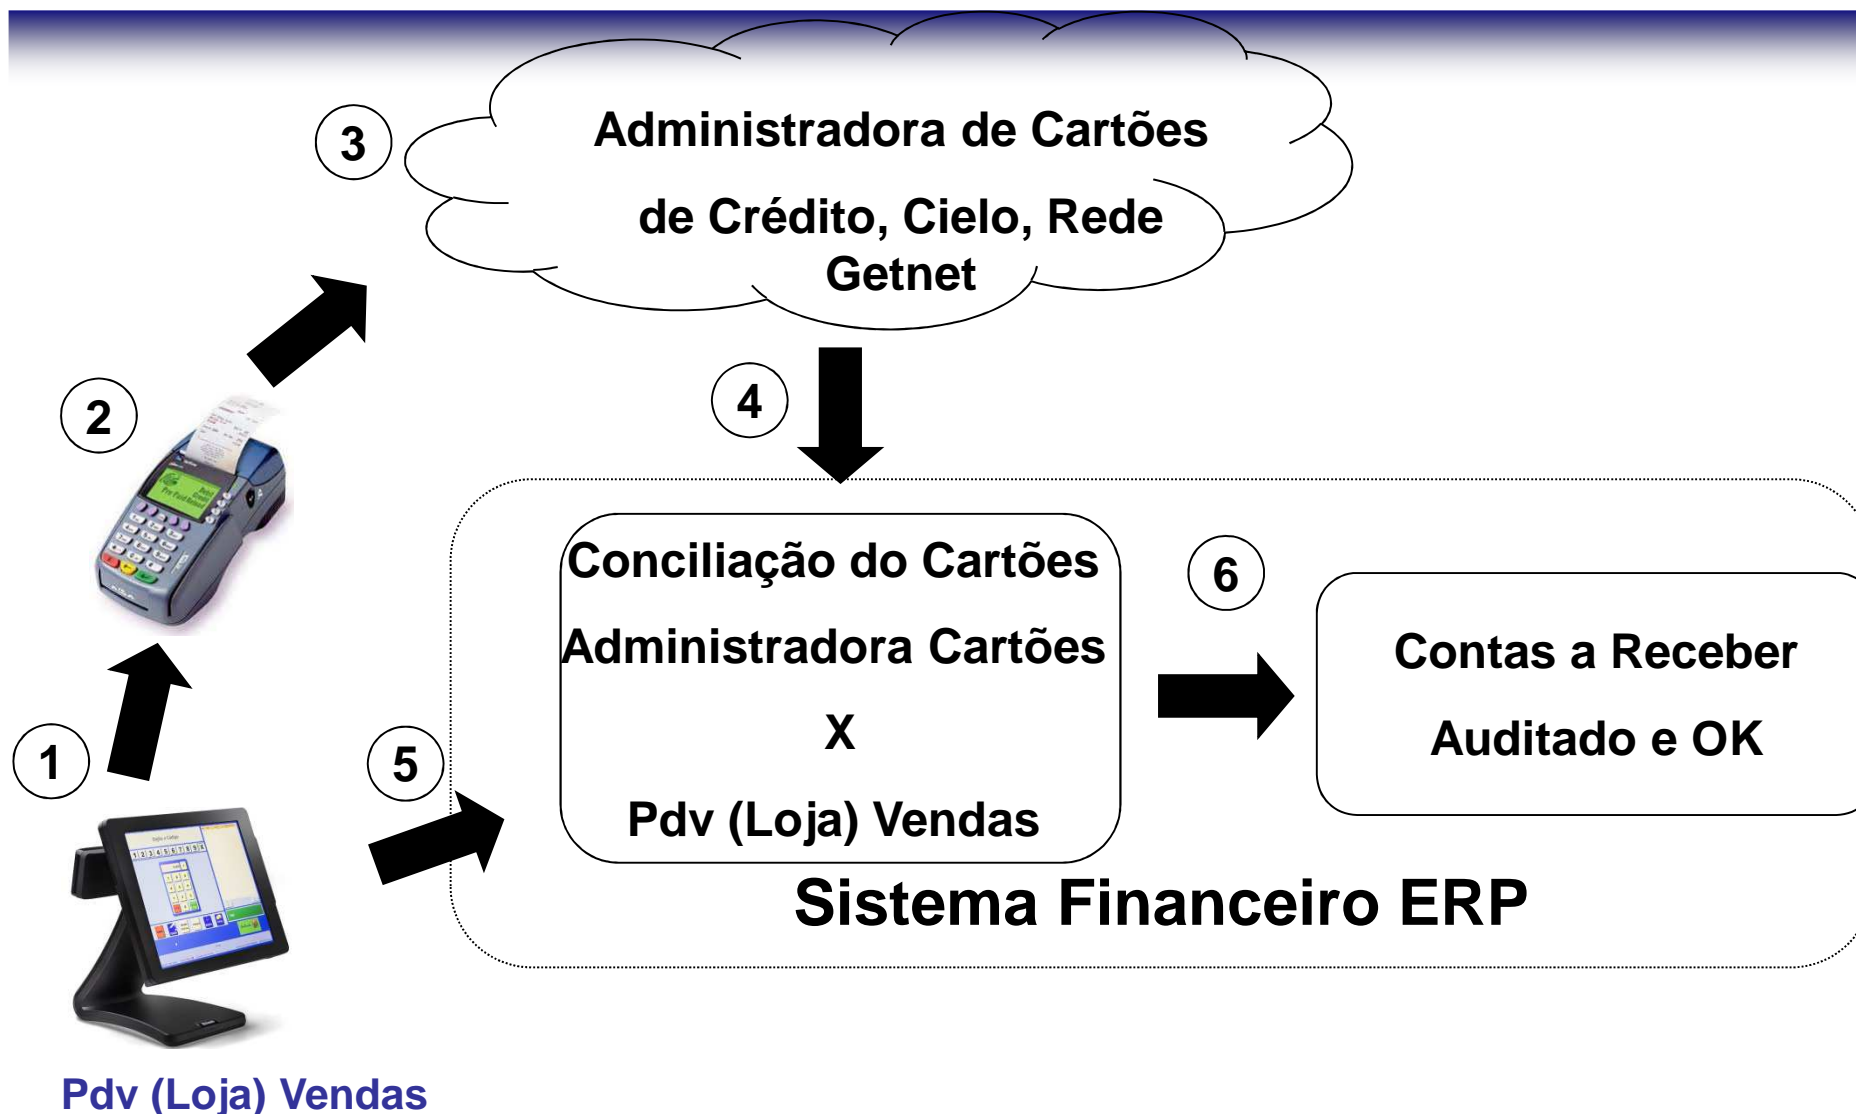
3

Administradora de Cartões

de Crédito, Cielo, Rede Getnet

2

4

Conciliação do Cartões

Administradora Cartões

X

Pdv (Loja) Vendas

6

Contas a Receber

Auditado e OK

1

5

Sistema Financeiro ERP

Pdv (Loja) Vendas